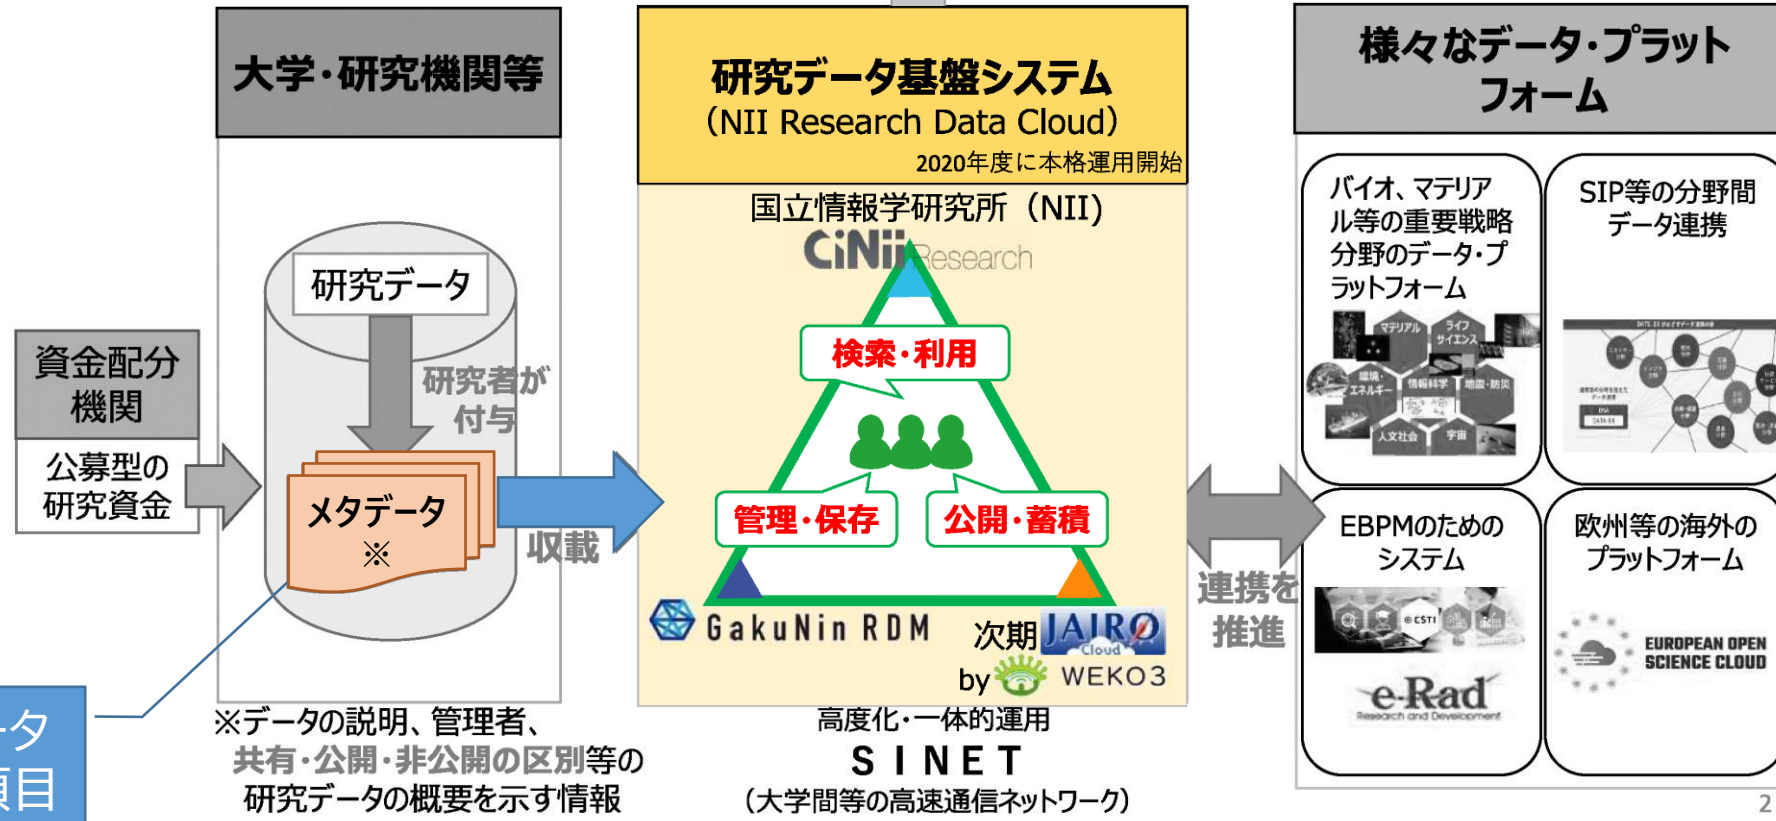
大学・研究機関等

研究データ

研究者が付与

メタデータ
※

収載

資金配分機関

公募型の研究資金

ータ
項目

※データの説明、管理者、共有・公開・非公開の区別等の研究データの概要を示す情報

研究データ基盤システム
(NII Research Data Cloud)
2020年度に本格運用開始

国立情報学研究所 (NII)

CiNii Research

検索・利用

管理・保存

公開・蓄積

GakuNin RDM

次期 JAIRO Cloud
by WEKO3

高度化・一体的運用
SINET
(大学間等の高速通信ネットワーク)

連携を推進

様々なデータ・プラットフォーム

バイオ、マテリアル等の重要戦略分野のデータ・プラットフォーム

マテリアル　ライフサイエンス　環境・エネルギー　情報科学　地震・防災　人文社会　宇宙

SIP等の分野間データ連携

EBPMのためのシステム

e-Rad
Research and Development

欧州等の海外のプラットフォーム

EUROPEAN OPEN SCIENCE CLOUD

2